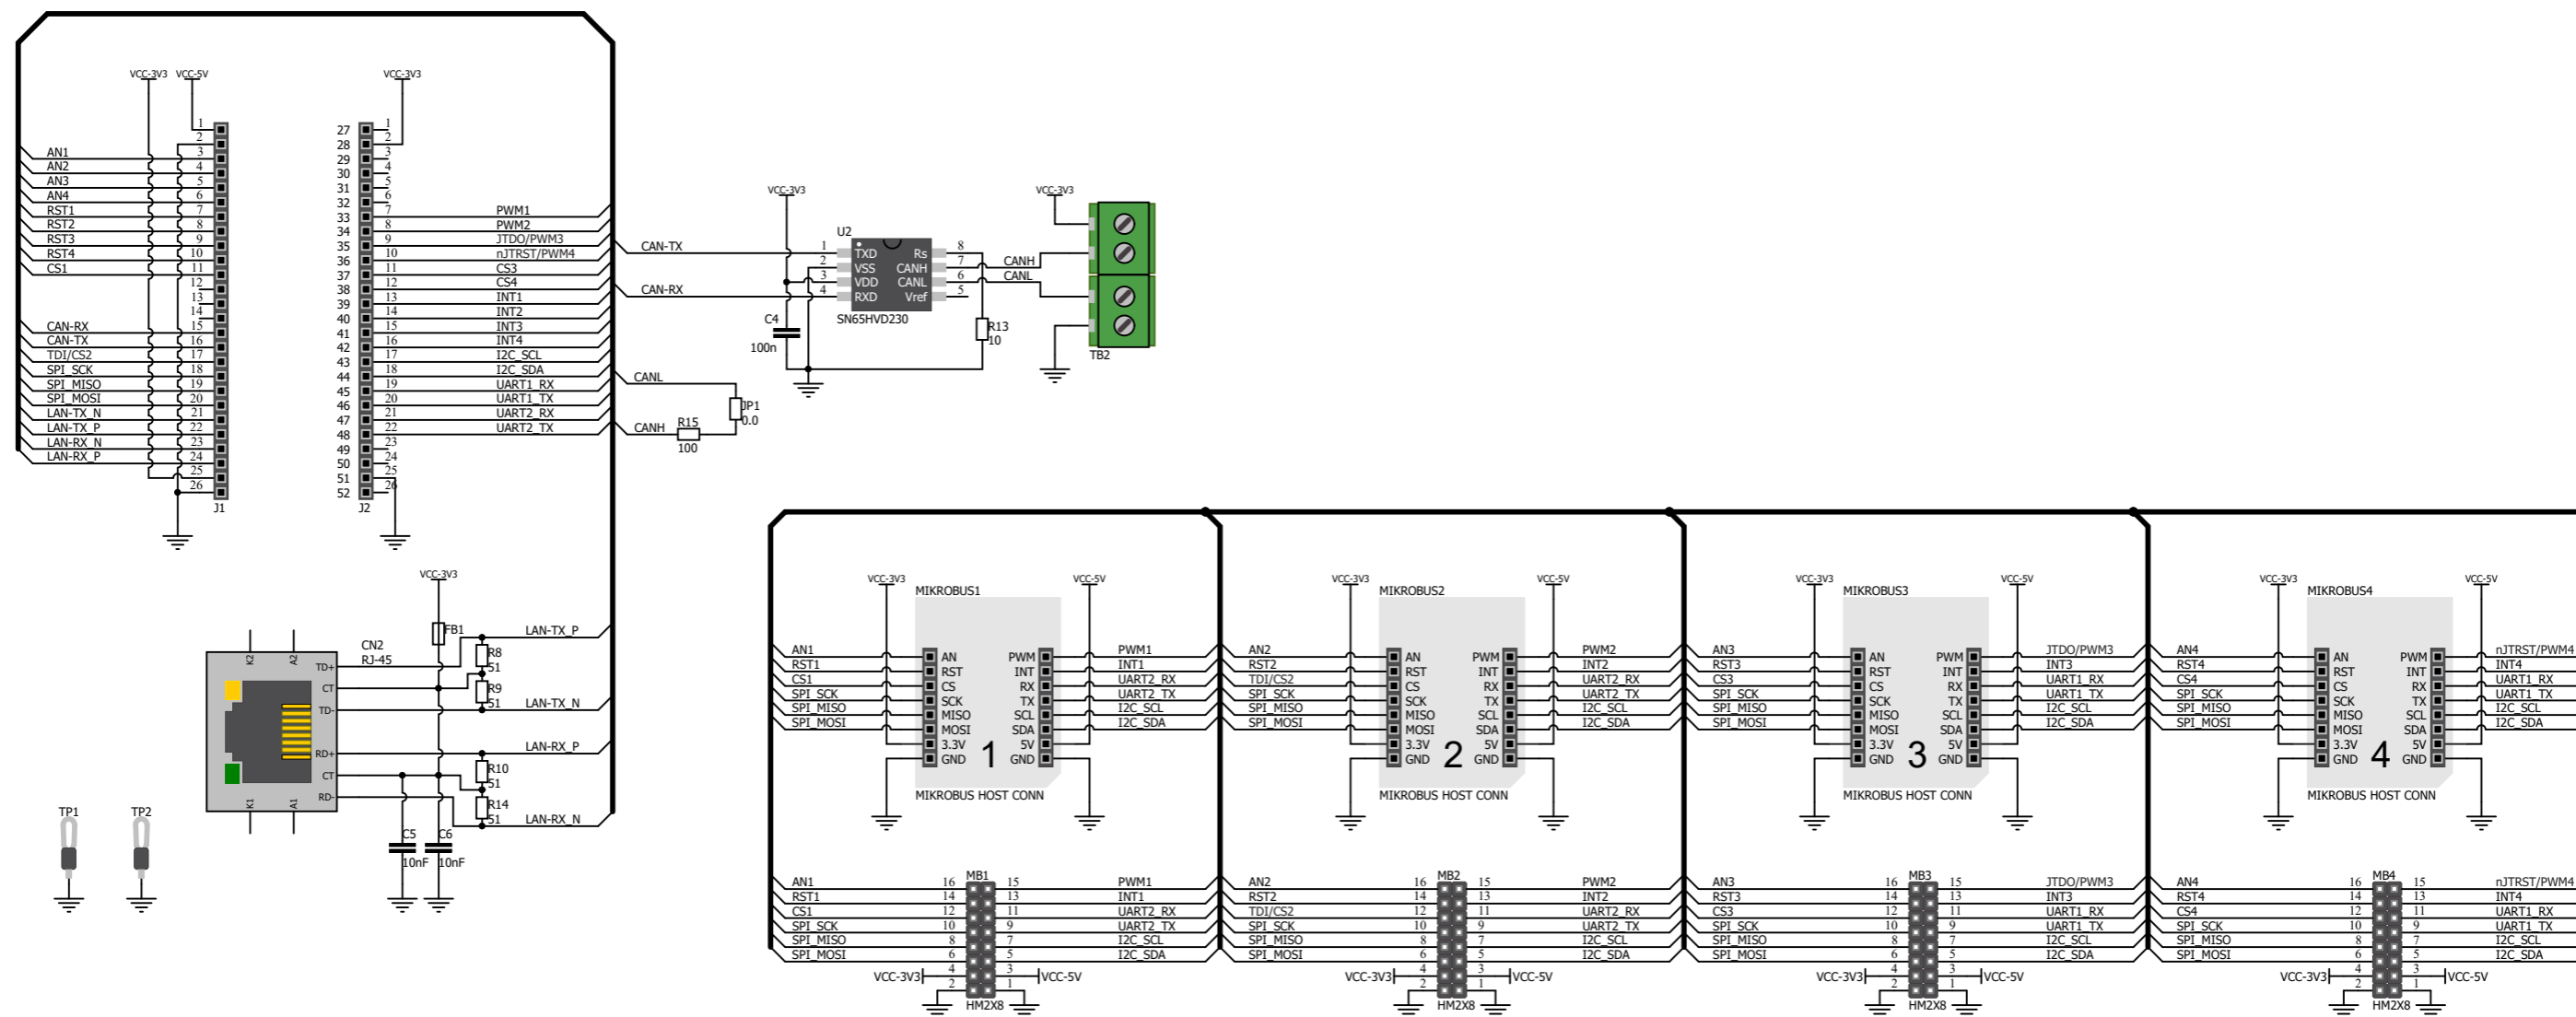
VCC-3V3 VCC-5V

AN1
AN2
AN3
AN4
RST1
RST2
RST3
RST4
CS1

CAN-RX
CAN-TX
TDI/CS2
SPI_SCK
SPI_MISO
SPI_MOSI
LAN-TX_N
LAN-TX_P
LAN-RX_N
LAN-RX_P

1 2 3 4 5 6 7 8 9 10 11 12 13 14 15 16 17 18 19 20 21 22 23 24 25 26
J1

VCC-3V3

27 28 29 30 31 32 33 34 35 36 37 38 39 40 41 42 43 44 45 46 47 48 49 50 51 52
1 2 3 4 5 6 7 8 9 10 11 12 13 14 15 16 17 18 19 20 21 22 23 24 25 26
J2

PWM1
PWM2
JTDO/PWM3
nJTRST/PWM4
CS3
CS4
INT1
INT2
INT3
INT4
I2C_SCL
I2C_SDA
UART1_RX
UART1_TX
UART2_RX
UART2_TX

CAN-TX
CAN-RX
CANL
CANH
R15
100
JP1
0.0

VCC-3V3
U2
1 2 3 4
TXD VSS VDD RXD
Rs CANH CANL Vref
8 7 6 5
SN65HVD230
C4
100n
R13
10
CANH
CANL
VCC-3V3
TB2

VCC-3V3
FB1
CN2
RJ-45
K2 A2
TD+ CT TD- RD+ CT RD-
K1 A1
R8
51
R9
51
R10
51
R14
51
LAN-TX_P
LAN-TX_N
LAN-RX_P
LAN-RX_N
C5
10nF
C6
10nF

TP1 TP2

VCC-3V3 VCC-5V
MIKROBUS1
AN1 RST1 CS1 SPI_SCK SPI_MISO SPI_MOSI
AN RST CS SCK MISO MOSI 3.3V GND
PWM INT RX TX SCL SDA 5V GND
1
PWM1 INT1 UART2_RX UART2_TX I2C_SCL I2C_SDA
MIKROBUS HOST CONN

VCC-3V3 VCC-5V
MIKROBUS2
AN2 RST2 TDI/CS2 SPI_SCK SPI_MISO SPI_MOSI
AN RST CS SCK MISO MOSI 3.3V GND
PWM INT RX TX SCL SDA 5V GND
2
PWM2 INT2 UART2_RX UART2_TX I2C_SCL I2C_SDA
MIKROBUS HOST CONN

VCC-3V3 VCC-5V
MIKROBUS3
AN3 RST3 CS3 SPI_SCK SPI_MISO SPI_MOSI
AN RST CS SCK MISO MOSI 3.3V GND
PWM INT RX TX SCL SDA 5V GND
3
JTDO/PWM3 INT3 UART1_RX UART1_TX I2C_SCL I2C_SDA
MIKROBUS HOST CONN

VCC-3V3 VCC-5V
MIKROBUS4
AN4 RST4 CS4 SPI_SCK SPI_MISO SPI_MOSI
AN RST CS SCK MISO MOSI 3.3V GND
PWM INT RX TX SCL SDA 5V GND
4
nJTRST/PWM4 INT4 UART1_RX UART1_TX I2C_SCL I2C_SDA
MIKROBUS HOST CONN

MB1
AN1 RST1 CS1 SPI_SCK SPI_MISO SPI_MOSI
16 14 12 10 8 6 4 2
15 13 11 9 7 5 3 1
PWM1 INT1 UART2_RX UART2_TX I2C_SCL I2C_SDA
VCC-3V3 VCC-5V
HM2X8

MB2
AN2 RST2 TDI/CS2 SPI_SCK SPI_MISO SPI_MOSI
16 14 12 10 8 6 4 2
15 13 11 9 7 5 3 1
PWM2 INT2 UART2_RX UART2_TX I2C_SCL I2C_SDA
VCC-3V3 VCC-5V
HM2X8

MB3
AN3 RST3 CS3 SPI_SCK SPI_MISO SPI_MOSI
16 14 12 10 8 6 4 2
15 13 11 9 7 5 3 1
JTDO/PWM3 INT3 UART1_RX UART1_TX I2C_SCL I2C_SDA
VCC-3V3 VCC-5V
HM2X8

MB4
AN4 RST4 CS4 SPI_SCK SPI_MISO SPI_MOSI
16 14 12 10 8 6 4 2
15 13 11 9 7 5 3 1
nJTRST/PWM4 INT4 UART1_RX UART1_TX I2C_SCL I2C_SDA
VCC-3V3 VCC-5V
HM2X8